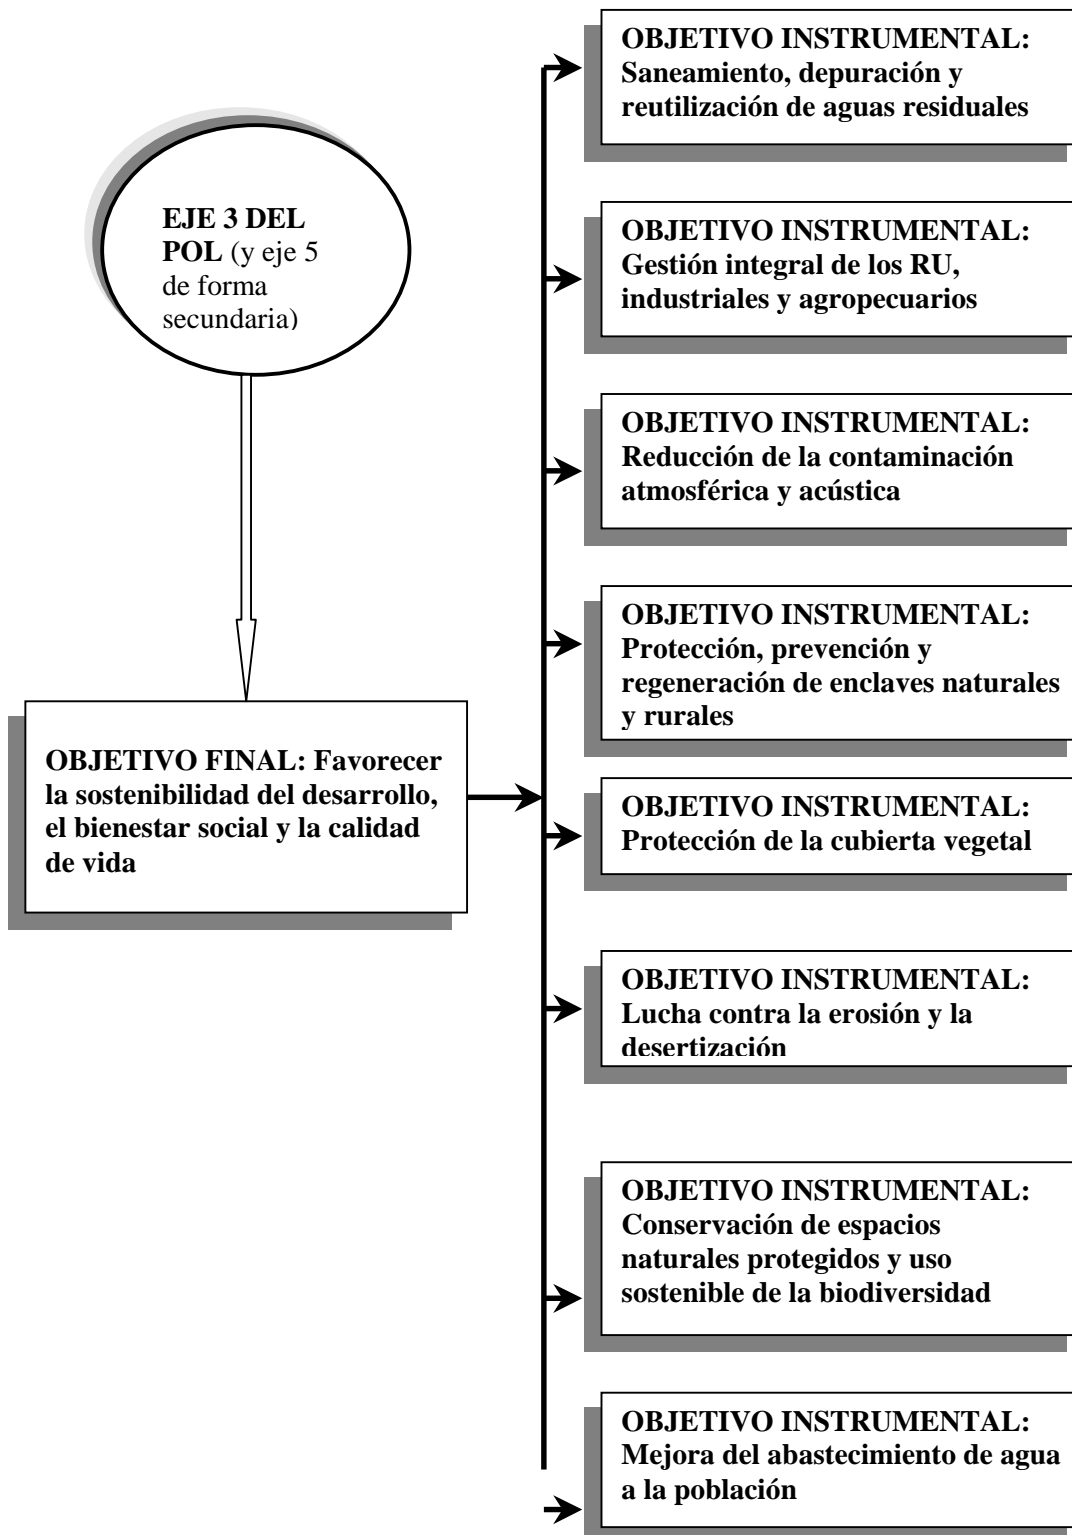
EJE 3 DEL POL (y eje 5 de forma secundaria)

OBJETIVO FINAL: Favorecer la sostenibilidad del desarrollo, el bienestar social y la calidad de vida

OBJETIVO INSTRUMENTAL: Saneamiento, depuración y reutilización de aguas residuales

OBJETIVO INSTRUMENTAL: Gestión integral de los RU, industriales y agropecuarios

OBJETIVO INSTRUMENTAL: Reducción de la contaminación atmosférica y acústica

OBJETIVO INSTRUMENTAL: Protección, prevención y regeneración de enclaves naturales y rurales

OBJETIVO INSTRUMENTAL: Protección de la cubierta vegetal

OBJETIVO INSTRUMENTAL: Lucha contra la erosión y la desertización

OBJETIVO INSTRUMENTAL: Conservación de espacios naturales protegidos y uso sostenible de la biodiversidad

OBJETIVO INSTRUMENTAL: Mejora del abastecimiento de agua a la población